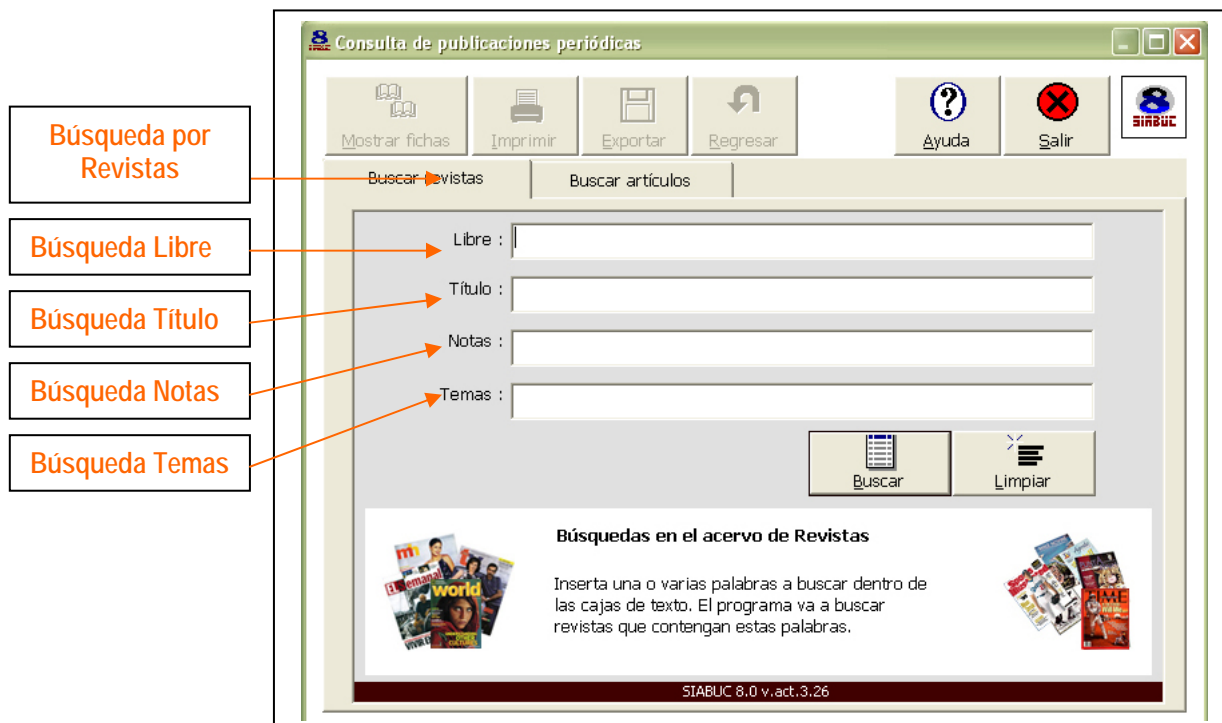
Búsqueda por Revistas

Búsqueda Libre

Búsqueda Título

Búsqueda Notas

Búsqueda Temas

Consulta de publicaciones periódicas

Mostrar fichas
Imprimir
Exportar
Regresar
Ayuda
Salir
SIABUC

Buscar revistas
Buscar artículos

Libre :
Título :
Notas :
Temas :

Buscar
Limpiar

Búsquedas en el acervo de Revistas

Inserta una o varias palabras a buscar dentro de las cajas de texto. El programa va a buscar revistas que contengan estas palabras.

world
TIME

SIABUC 8.0 v.act.3.26